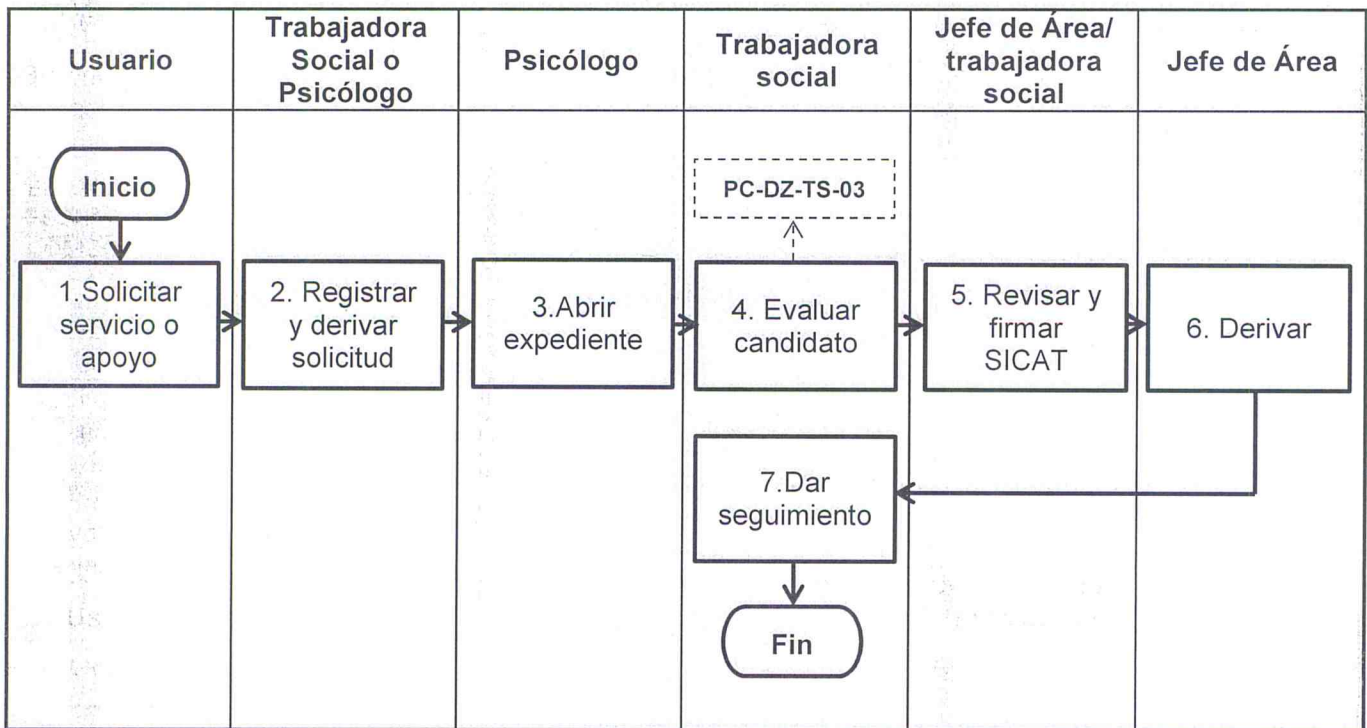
Usuario

Trabajadora Social o Psicólogo

Psicólogo

Trabajadora social

Jefe de Área/ trabajadora social

Jefe de Área

Inicio

PC-DZ-TS-03

1.Solicitar servicio o apoyo

2. Registrar y derivar solicitud

3.Abrir expediente

4. Evaluar candidato

5. Revisar y firmar SICAT

6. Derivar

7.Dar seguimiento

Fin